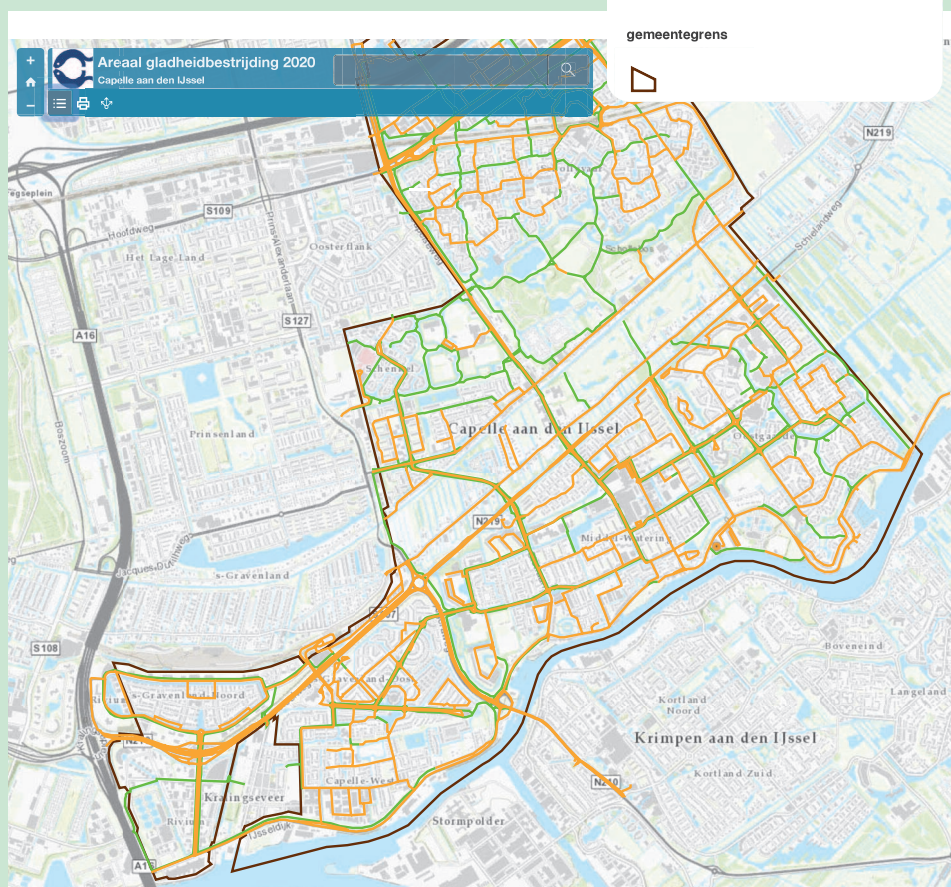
gemeentegrens

Areaal gladheidbestrijding 2020
Capelle aan den IJssel

N219
Schollevaar
Schenkel
Capelle aan den IJssel
Oostgaarde
N219
Middelwatering
s-Gravenland
s-Gravenland Noord
s-Gravenland Oost
Capelle-West
Kralingseveer
Rivium
Stormpolder
Kortland Noord
Krimpen aan den IJssel
Kortland Zuid
Boveneind
Langeland
N210
S109
S127
S108
A16
A16
Hoofdweg
Het Lage Land
Oosterflank
Prinsenland
Prins Alexanderlaan
Jacques Dutilhweg
Schollevaar
Schelandweg
IJsseldijk
Rivium